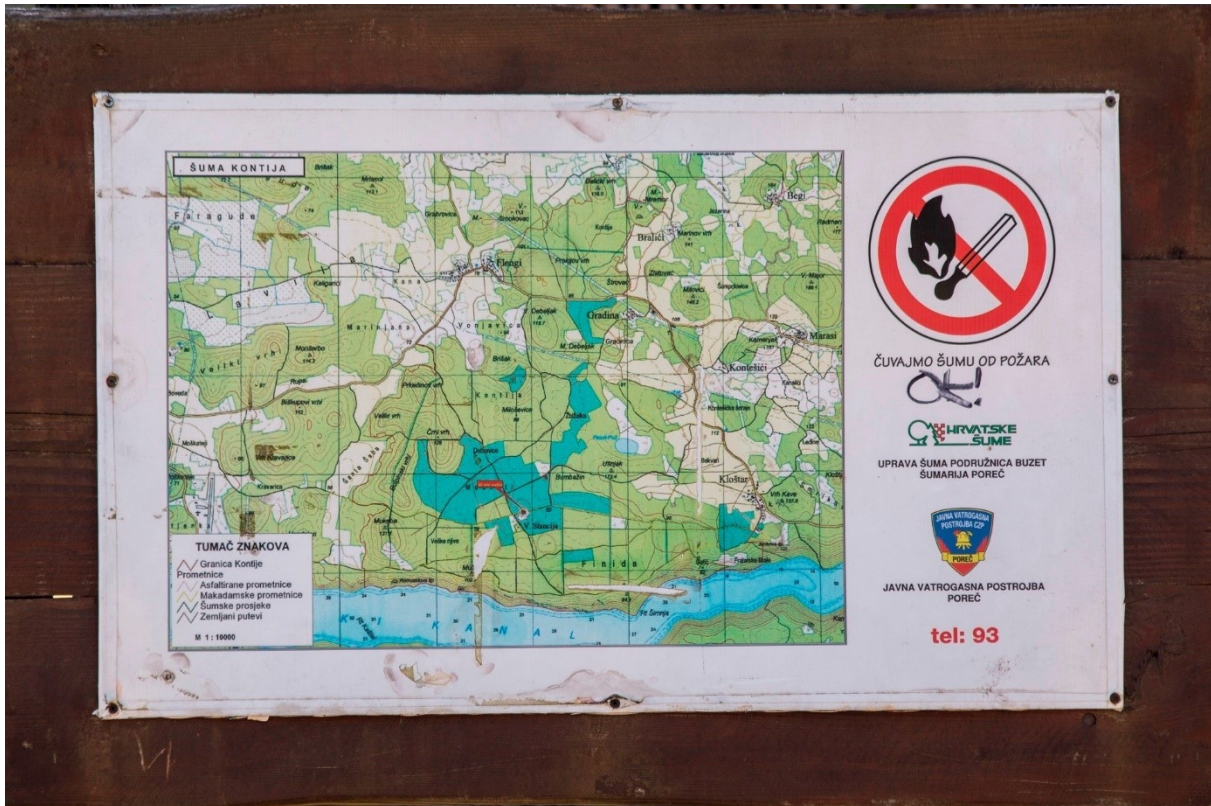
ŠUMA KONTIJA

Faraguda
Flengi
Bralići
Beg
Gradina
Marasi
Marinjaša
Vonjevica
Kontija
Konlešići
Kloštar
Finida
Limski kanal

TUMAČ ZNAKOVA
Granica Kontije
Prometnice
Asfaltirane prometnice
Makadamske prometnice
Šumske prosjeke
Zemljani putevi
M 1 : 10000

ČUVAJMO ŠUMU OD POŽARA

HRVATSKE ŠUME
UPRAVA ŠUMA PODRUŽNICA BUZET
ŠUMARIJA POREČ

JAVNA VATROGASNA POSTROJBA CZP
POREČ

JAVNA VATROGASNA POSTROJBA
POREČ

tel: 93